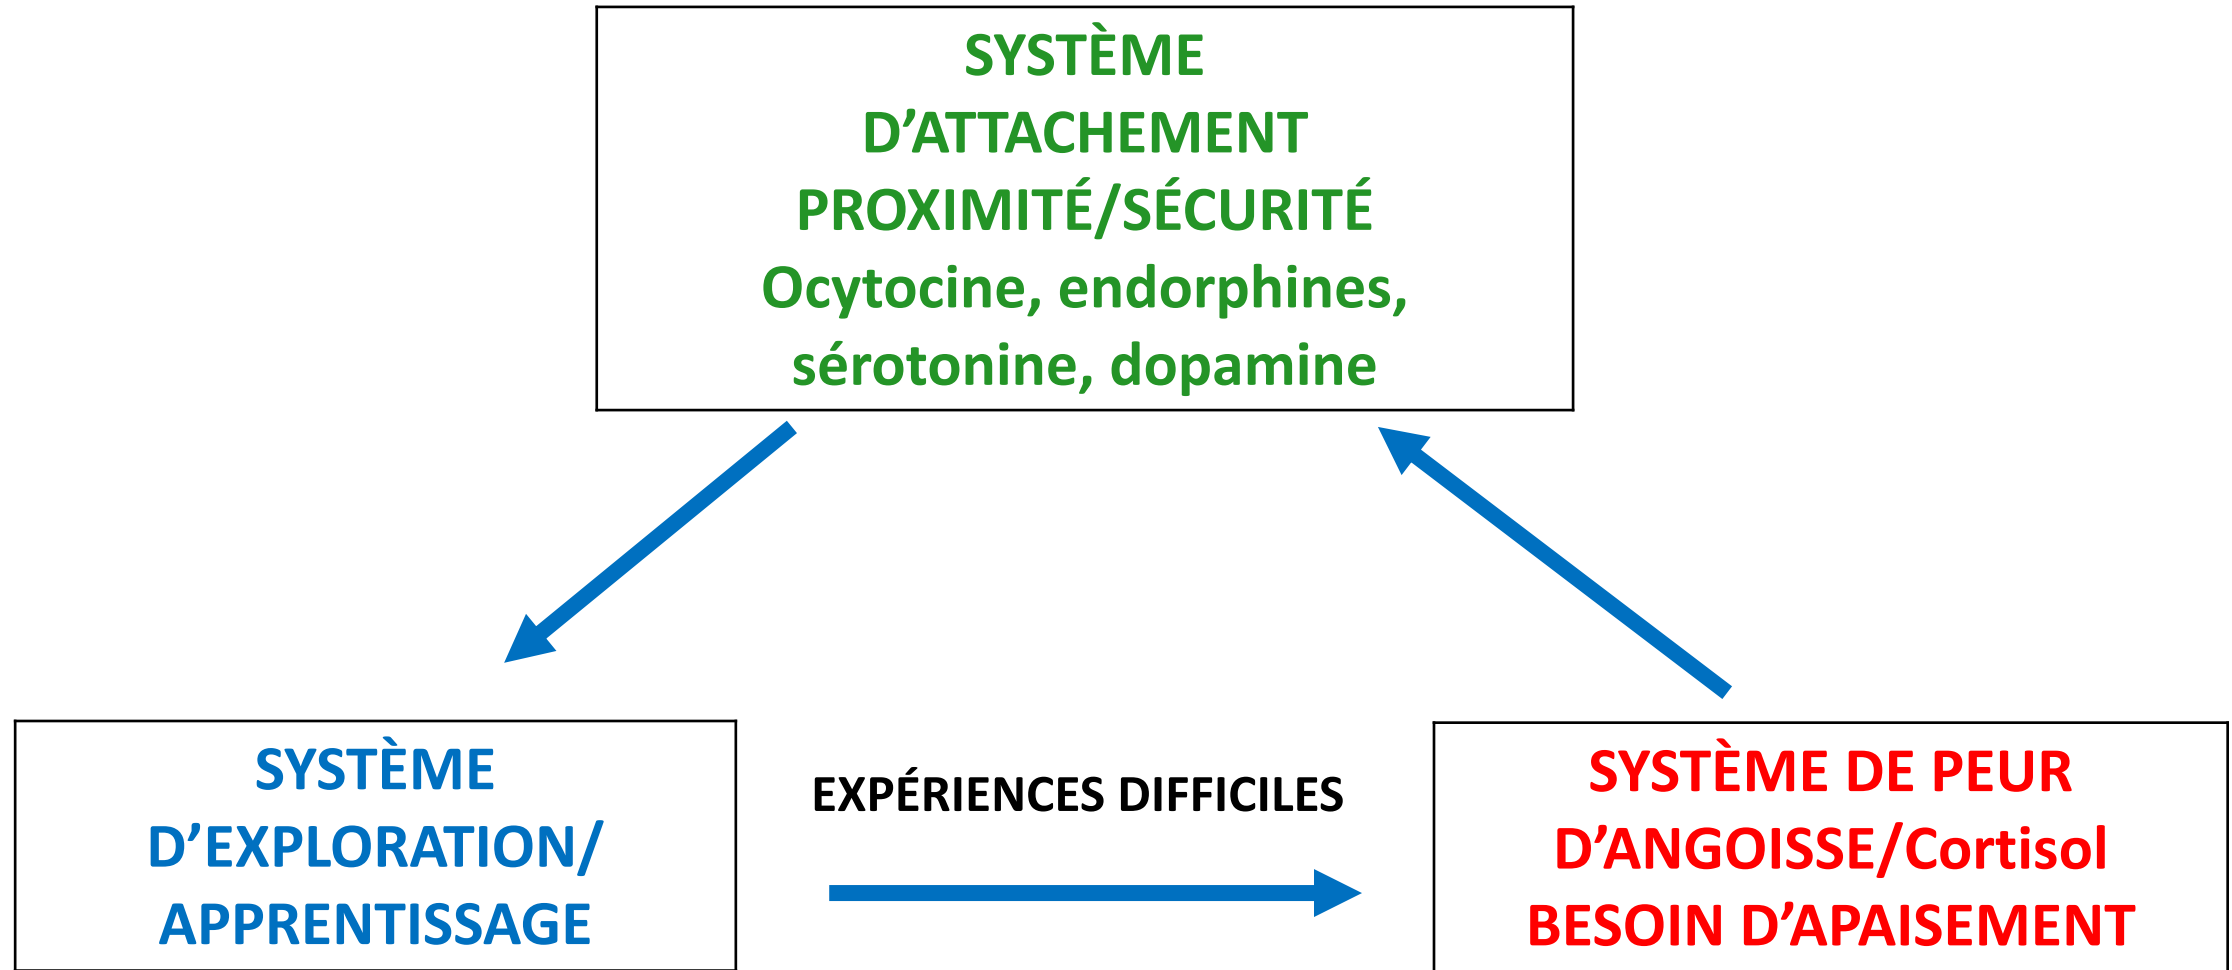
SYSTÈME D’ATTACHEMENT
PROXIMITÉ/SÉCURITÉ
Ocytocine, endorphines, sérotonine, dopamine

SYSTÈME D’EXPLORATION/ APPRENTISSAGE

EXPÉRIENCES DIFFICILES

SYSTÈME DE PEUR D’ANGOISSE/Cortisol
BESOIN D’APAISEMENT